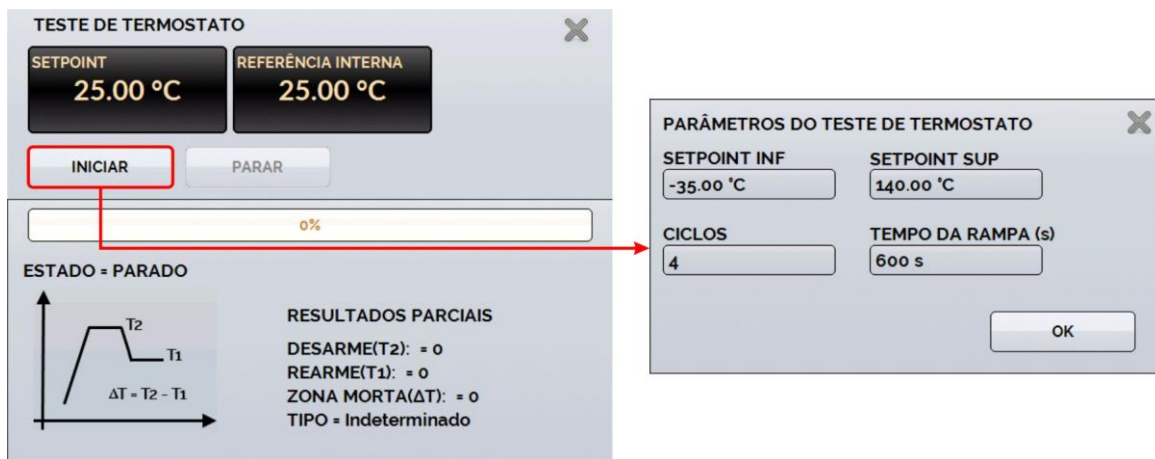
TESTE DE TERMOSTATO

SETPOINT
25.00 °C

REFERÊNCIA INTERNA
25.00 °C

INICIAR

PARAR

0%

ESTADO = PARADO

T2

T1

ΔT = T2 - T1

RESULTADOS PARCIAIS

DESARME(T2): = 0
REARME(T1): = 0
ZONA MORTA(ΔT): = 0
TIPO = Indeterminado

PARÂMETROS DO TESTE DE TERMOSTATO

SETPOINT INF
-35.00 °C

SETPOINT SUP
140.00 °C

CICLOS
4

TEMPO DA RAMPA (s)
600 s

OK